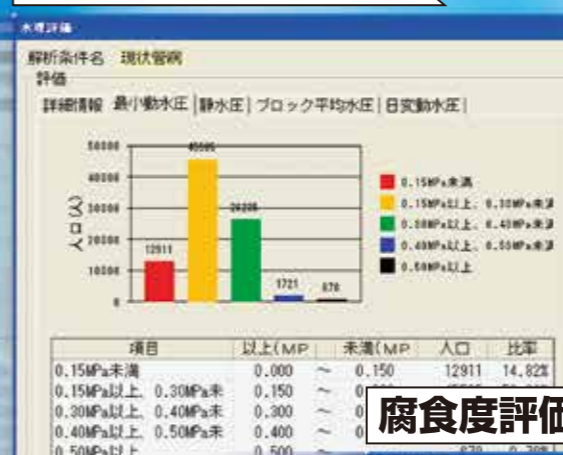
水理評価

解析条件名 現状管網

評価

詳細情報 | 最小動水圧 | 静水圧 | ブロック平均水圧 | 日変動水圧 |

50000
40000
30000
20000
10000
0

人口(人)

12911
45595
26206
1721
670

0.15MPa未満
0.15MPa以上、0.30MPa未満
0.30MPa以上、0.40MPa未満
0.40MPa以上、0.50MPa未満
0.50MPa以上

| 項目 | 以上(MP | | 未満(MP | 人口 | 比率 |
|---|---|---|---|---|---|
| 0.15MPa未満 | 0.000 | ~ | 0.150 | 12911 | 14.82% |
| 0.15MPa以上、0.30MPa未 | 0.150 | ~ | 0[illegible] | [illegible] | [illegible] |
| 0.30MPa以上、0.40MPa未 | 0.300 | ~ | 0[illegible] | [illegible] | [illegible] |
| 0.40MPa以上、0.50MPa未 | 0.400 | ~ | 0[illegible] | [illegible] | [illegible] |
| 0.50MPa以上 | 0.500 | ~ | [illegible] | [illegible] | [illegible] |

腐食度評価